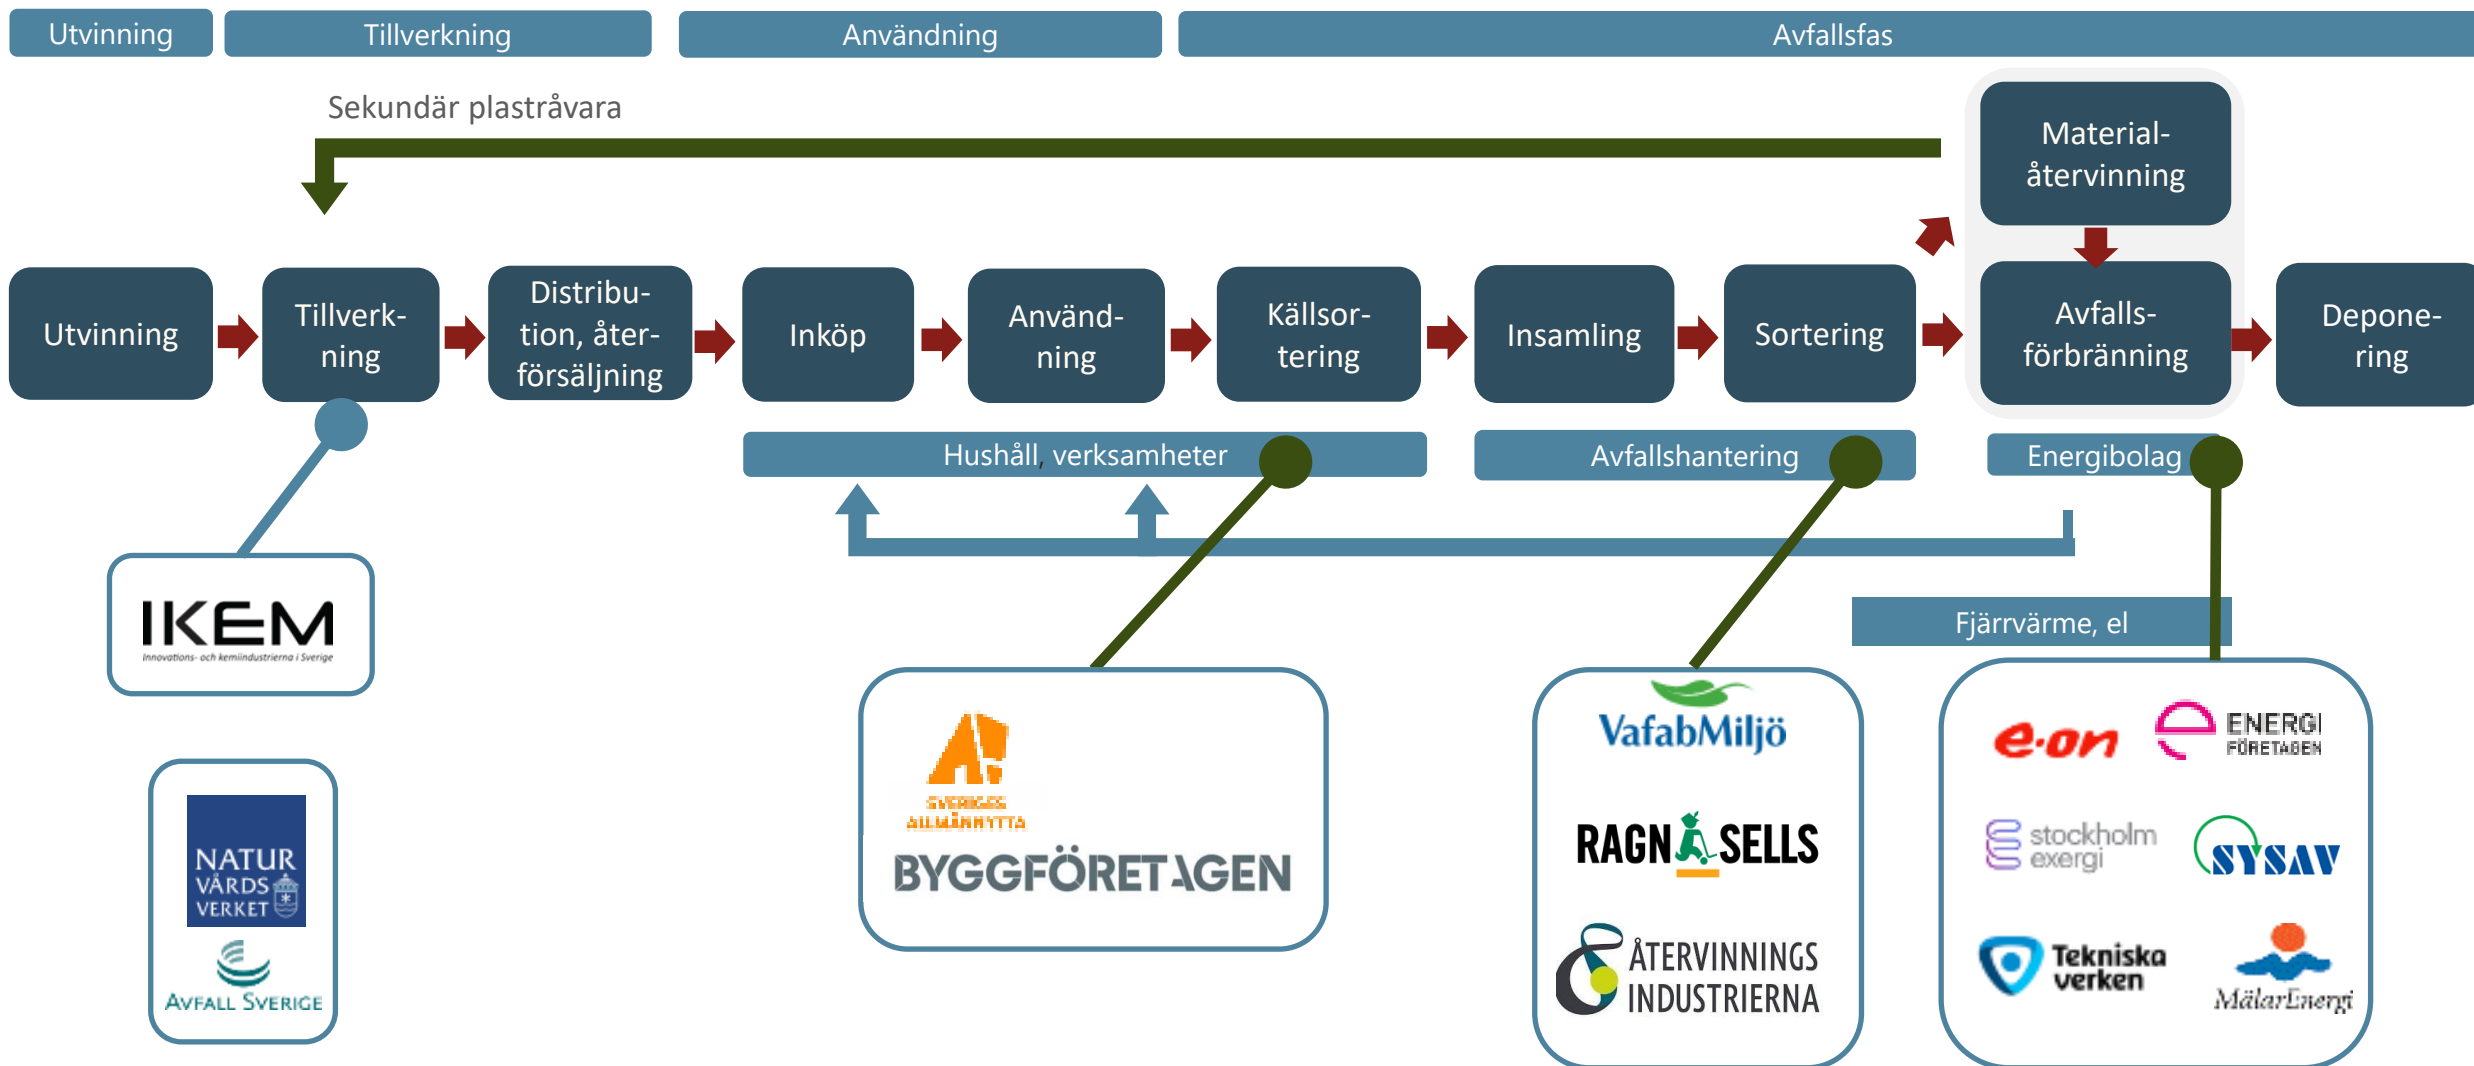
Utvinning
Tillverkning
Användning
Avfallsfas

Sekundär plastråvara

Material-återvinning

Utvinning
Tillverkning
Distribution, återförsäljning
Inköp
Användning
Källsortering
Insamling
Sortering
Avfallsförbränning
Deponering

Hushåll, verksamheter
Avfallshantering
Energibolag

Fjärrvärme, el

IKEM
Innovations- och kemiindustrierna i Sverige

NATUR VÅRDS VERKET
AVFALL SVERIGE

SVERIGES ALLMÄNNYTTA
BYGGFÖRETAGEN

VafabMiljö
RAGN SELLS
ÅTERVINNINGS INDUSTRIERNA

e·on
ENERGI FÖRETAGEN
stockholm exergi
SYSAV
Tekniska verken
MälarEnergi